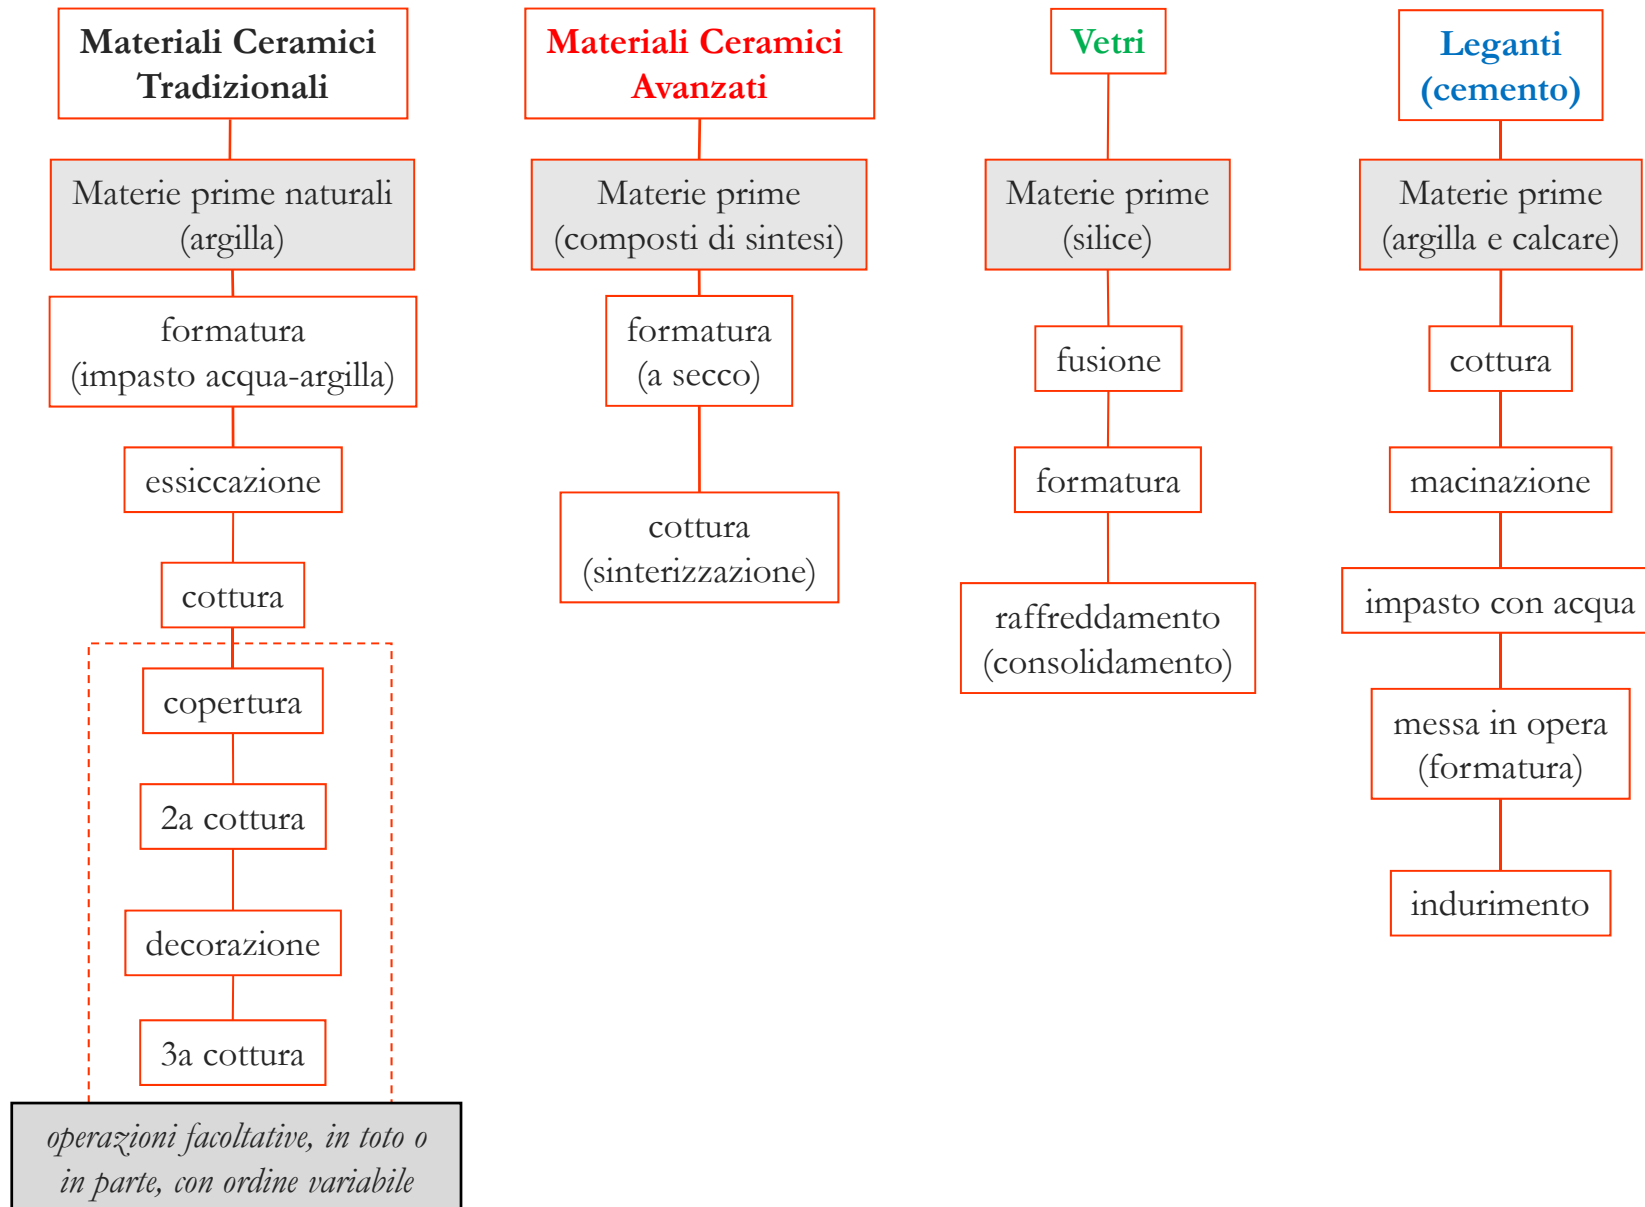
Materiali Ceramici Tradizionali

Materie prime naturali (argilla)

formatura (impasto acqua-argilla)

essiccazione

cottura

copertura

2a cottura

decorazione

3a cottura

operazioni facoltative, in toto o in parte, con ordine variabile

Materiali Ceramici Avanzati

Materie prime (composti di sintesi)

formatura (a secco)

cottura (sinterizzazione)

Vetri

Materie prime (silice)

fusione

formatura

raffreddamento (consolidamento)

Leganti (cemento)

Materie prime (argilla e calcare)

cottura

macinazione

impasto con acqua

messa in opera (formatura)

indurimento